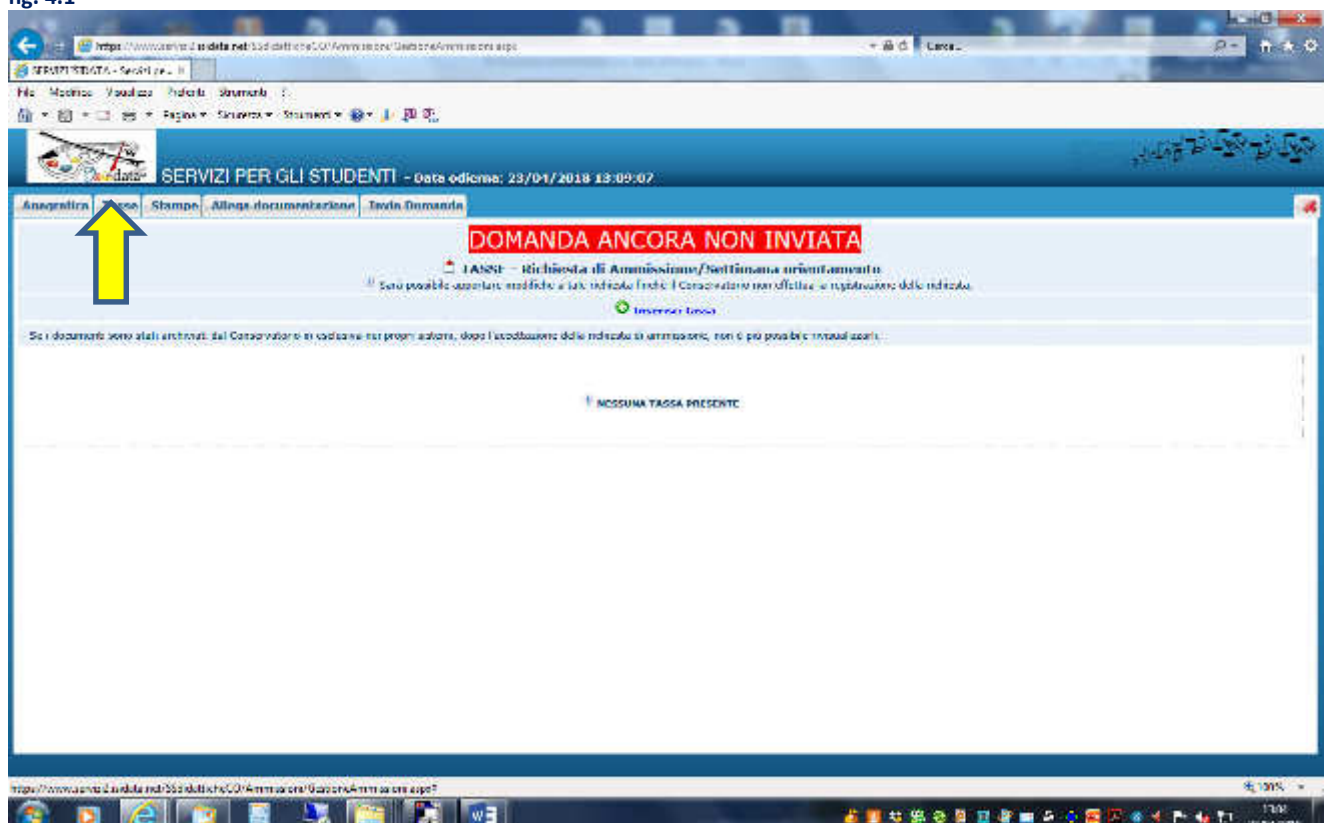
fig. 4.1

https://www.servizi2.isidata.net/SSdidattiche/CO/Ammissioni/GestioneAmmissioni.aspx

Cerca...

SERVIZI ISIDATA - Servizi pe...

File Modifica Visualizza Preferiti Strumenti ?

Pagina ▾ Sicurezza ▾ Strumenti ▾

isidata

SERVIZI PER GLI STUDENTI - Data odierna: 23/01/2018 13:09:07

Anagrafica | Tasse | Stampe | Allega documentazione | Invia Domanda

DOMANDA ANCORA NON INVIATA

TASSE - Richiesta di Ammissione/Settimana orientamento

Sarà possibile apportare modifiche a tale richiesta finché il Conservatorio non effettua la registrazione della richiesta.

Inserisci tassa

Se i documenti sono stati archiviati dal Conservatorio in relazione nei propri archivi, dopo l'accettazione della richiesta di ammissione, non è più possibile inviarli ancora.

NESSUNA TASSA PRESENTE

https://www.servizi2.isidata.net/SSdidattiche/CO/Ammissioni/GestioneAmmissioni.aspx?

100%

13:09